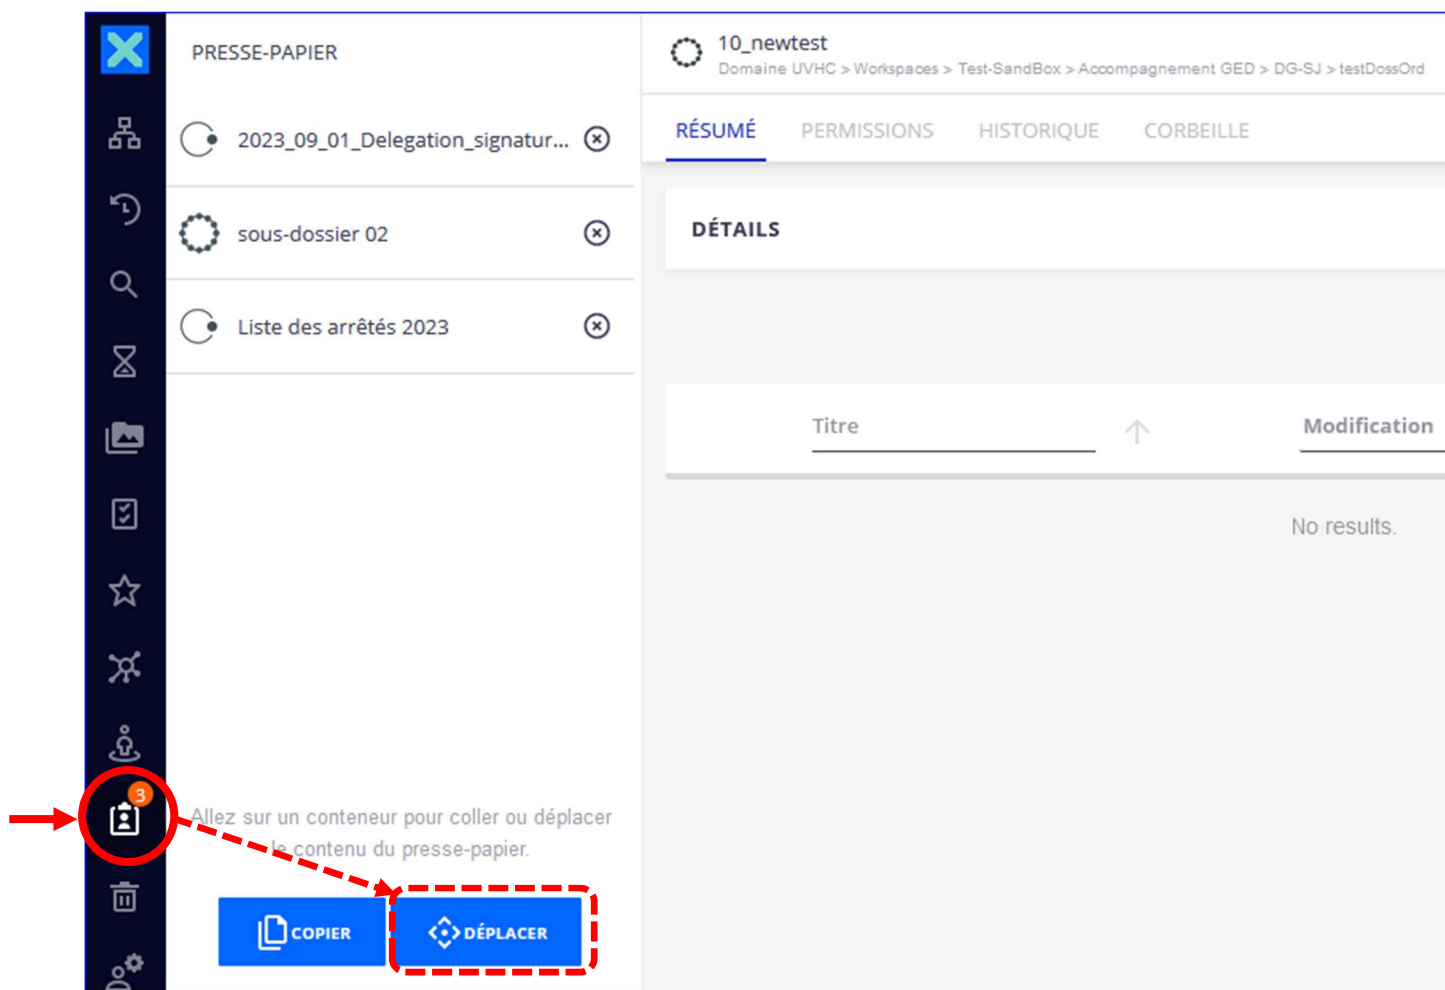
PRESSE-PAPIER

2023_09_01_Delegation_signatur...

sous-dossier 02

Liste des arrêtés 2023

3

Allez sur un conteneur pour coller ou déplacer le contenu du presse-papier.

COPIER

DÉPLACER

10_newtest

Domaine UVHC > Workspaces > Test-SandBox > Accompagnement GED > DG-SJ > testDossOrd

RÉSUMÉ PERMISSIONS HISTORIQUE CORBEILLE

DÉTAILS

| Titre | Modification |
|---|---|

No results.